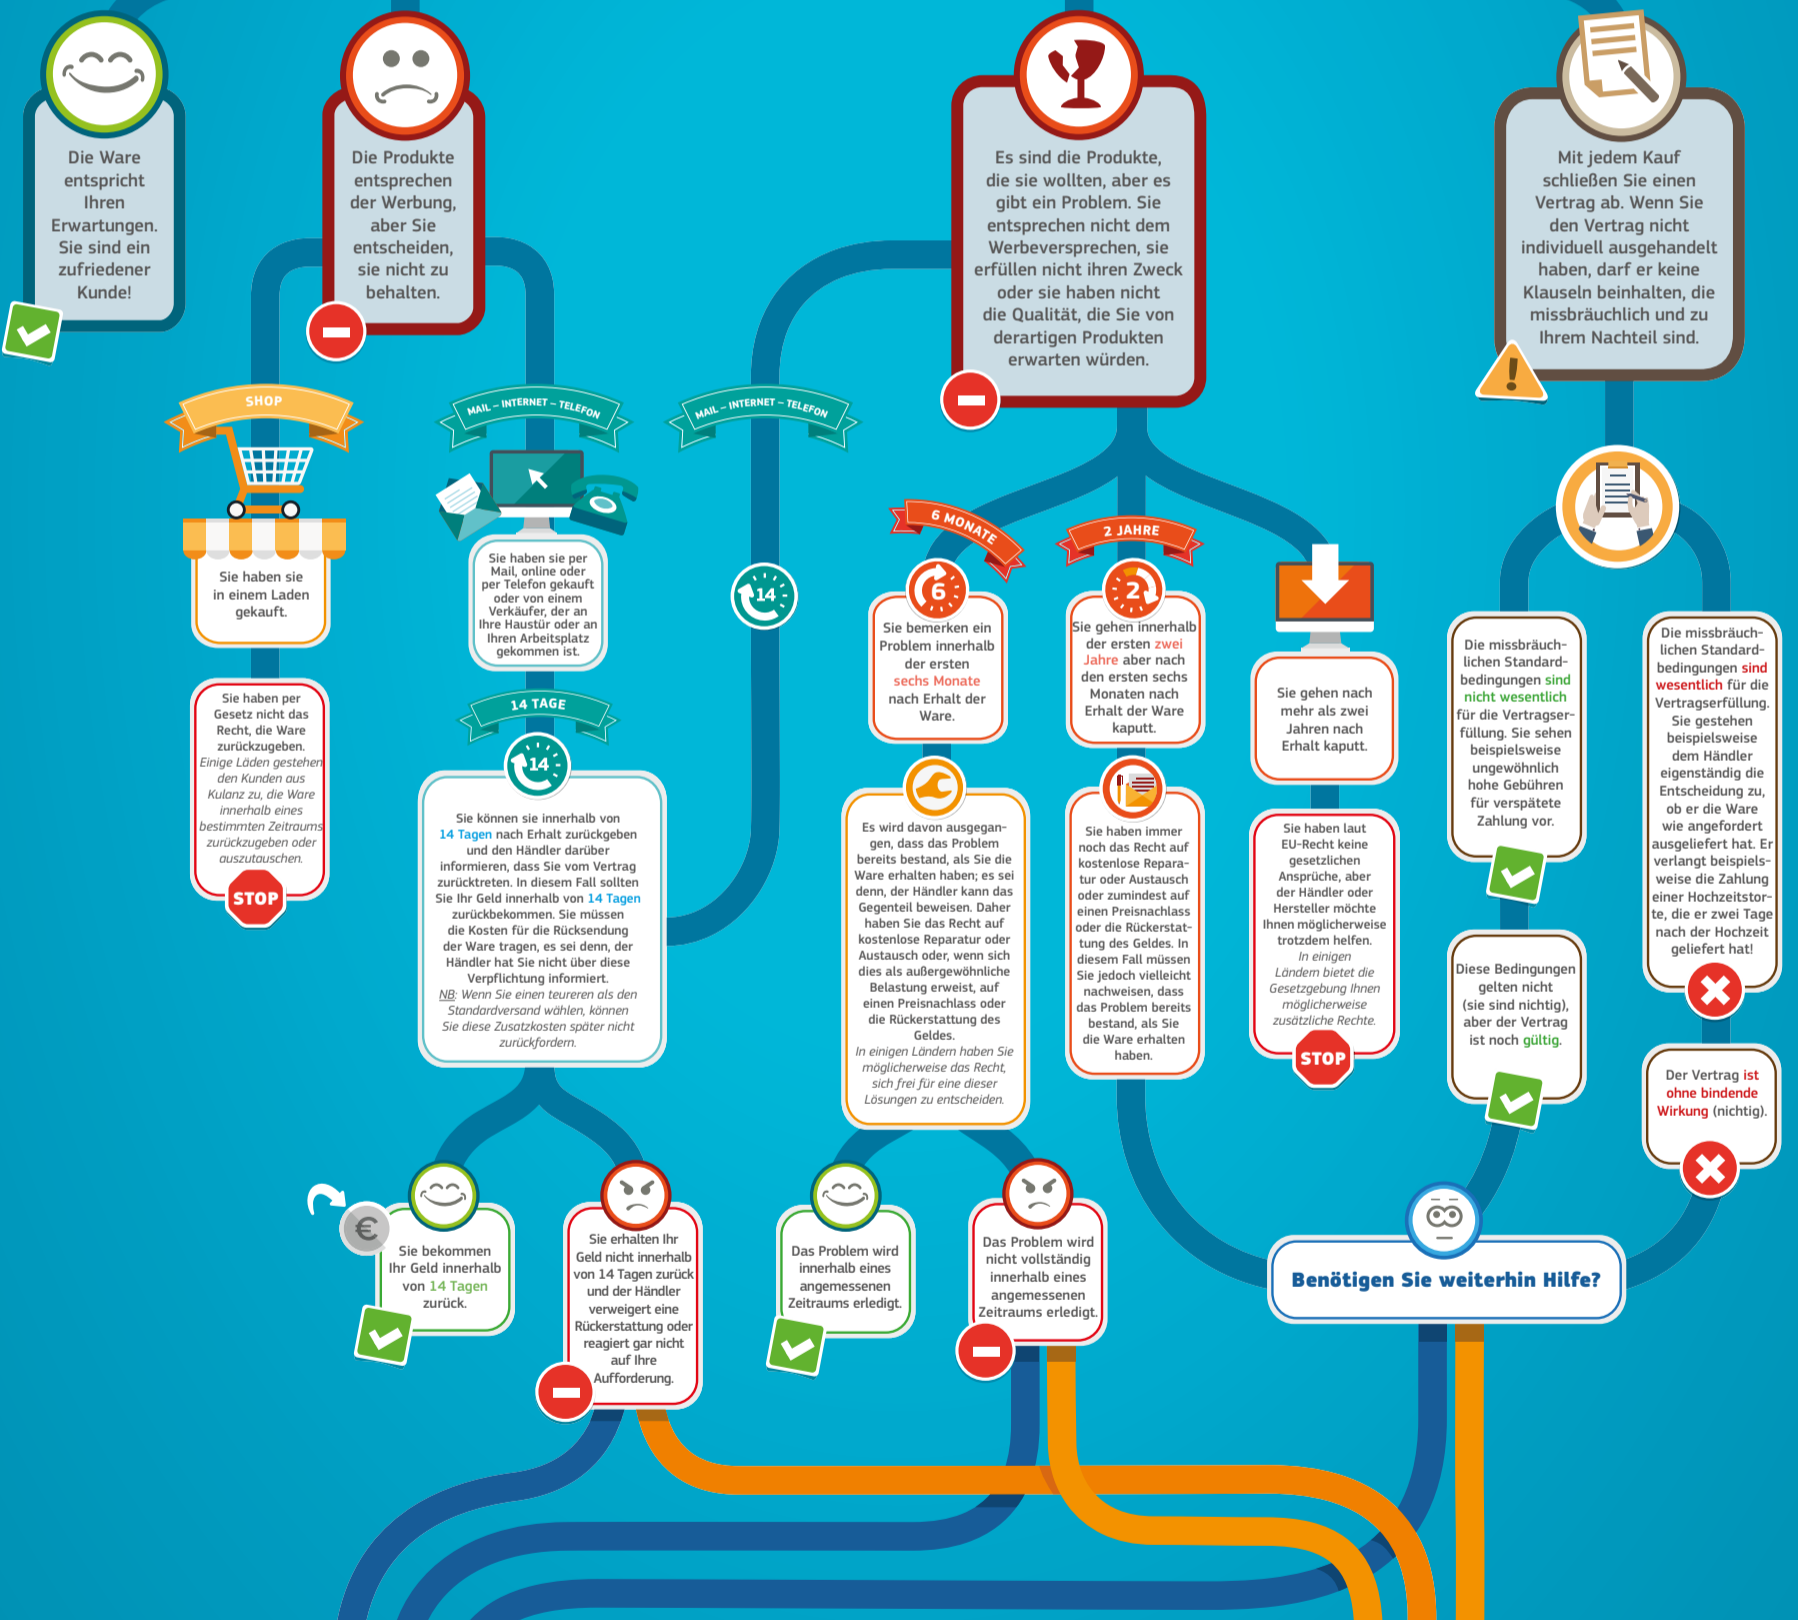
Die Ware entspricht Ihren Erwartungen. Sie sind ein zufriedener Kunde!

Die Produkte entsprechen der Werbung, aber Sie entscheiden, sie nicht zu behalten.

Es sind die Produkte, die sie wollten, aber es gibt ein Problem. Sie entsprechen nicht dem Werbeversprechen, sie erfüllen nicht ihren Zweck oder sie haben nicht die Qualität, die Sie von derartigen Produkten erwarten würden.

Mit jedem Kauf schließen Sie einen Vertrag ab. Wenn Sie den Vertrag nicht individuell ausgehandelt haben, darf er keine Klauseln beinhalten, die missbräuchlich und zu Ihrem Nachteil sind.

SHOP

Sie haben sie in einem Laden gekauft.

Sie haben per Gesetz nicht das Recht, die Ware zurückzugeben. Einige Läden gestehen den Kunden aus Kulanz zu, die Ware innerhalb eines bestimmten Zeitraums zurückzugeben oder auszutauschen.

STOP

MAIL – INTERNET – TELEFON

Sie haben sie per Mail, online oder per Telefon gekauft oder von einem Verkäufer, der an Ihre Haustür oder an Ihren Arbeitsplatz gekommen ist.

MAIL – INTERNET – TELEFON

14

14 TAGE

14

Sie können sie innerhalb von 14 Tagen nach Erhalt zurückgeben und den Händler darüber informieren, dass Sie vom Vertrag zurücktreten. In diesem Fall sollten Sie Ihr Geld innerhalb von 14 Tagen zurückbekommen. Sie müssen die Kosten für die Rücksendung der Ware tragen, es sei denn, der Händler hat Sie nicht über diese Verpflichtung informiert.
NB: Wenn Sie einen teureren als den Standardversand wählen, können Sie diese Zusatzkosten später nicht zurückfordern.

6 MONATE

6

Sie bemerken ein Problem innerhalb der ersten sechs Monate nach Erhalt der Ware.

2 JAHRE

2

Sie gehen innerhalb der ersten zwei Jahre aber nach den ersten sechs Monaten nach Erhalt der Ware kaputt.

Sie gehen nach mehr als zwei Jahren nach Erhalt kaputt.

Es wird davon ausgegangen, dass das Problem bereits bestand, als Sie die Ware erhalten haben; es sei denn, der Händler kann das Gegenteil beweisen. Daher haben Sie das Recht auf kostenlose Reparatur oder Austausch oder, wenn sich dies als außergewöhnliche Belastung erweist, auf einen Preisnachlass oder die Rückerstattung des Geldes.
In einigen Ländern haben Sie möglicherweise das Recht, sich frei für eine dieser Lösungen zu entscheiden.

Sie haben immer noch das Recht auf kostenlose Reparatur oder Austausch oder zumindest auf einen Preisnachlass oder die Rückerstattung des Geldes. In diesem Fall müssen Sie jedoch vielleicht nachweisen, dass das Problem bereits bestand, als Sie die Ware erhalten haben.

Sie haben laut EU-Recht keine gesetzlichen Ansprüche, aber der Händler oder Hersteller möchte Ihnen möglicherweise trotzdem helfen.
In einigen Ländern bietet die Gesetzgebung Ihnen möglicherweise zusätzliche Rechte.

STOP

Die missbräuchlichen Standardbedingungen sind nicht wesentlich für die Vertragserfüllung. Sie sehen beispielsweise ungewöhnlich hohe Gebühren für verspätete Zahlung vor.

Diese Bedingungen gelten nicht (sie sind nichtig), aber der Vertrag ist noch gültig.

Die missbräuchlichen Standardbedingungen sind wesentlich für die Vertragserfüllung. Sie gestehen beispielsweise dem Händler eigenständig die Entscheidung zu, ob er die Ware wie angefordert ausgeliefert hat. Er verlangt beispielsweise die Zahlung einer Hochzeitstorte, die er zwei Tage nach der Hochzeit geliefert hat!

Der Vertrag ist ohne bindende Wirkung (nichtig).

Sie bekommen Ihr Geld innerhalb von 14 Tagen zurück.

Sie erhalten Ihr Geld nicht innerhalb von 14 Tagen zurück und der Händler verweigert eine Rückerstattung oder reagiert gar nicht auf Ihre Aufforderung.

Das Problem wird innerhalb eines angemessenen Zeitraums erledigt.

Das Problem wird nicht vollständig innerhalb eines angemessenen Zeitraums erledigt.

Benötigen Sie weiterhin Hilfe?